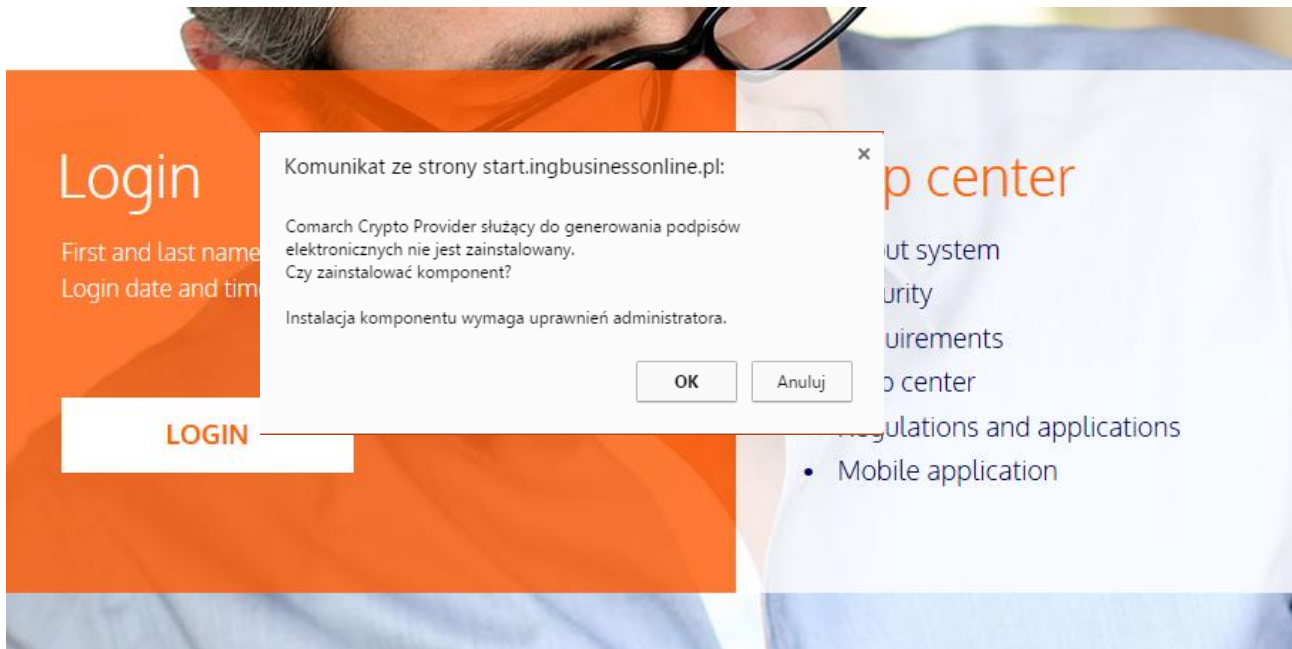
Login

First and last name
Login date and tim

LOGIN

Komunikat ze strony start.ingbusinessonline.pl:

×

Comarch Crypto Provider służący do generowania podpisów elektronicznych nie jest zainstalowany.
Czy zainstalować komponent?

Instalacja komponentu wymaga uprawnień administratora.

OK

Anuluj

p center

ut system
urity
uirements
center
egulations and applications
• Mobile application